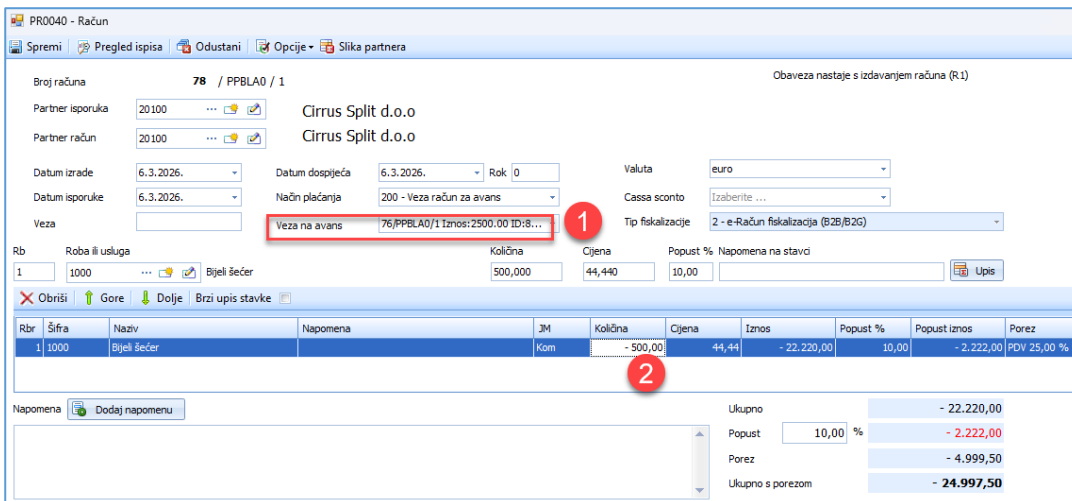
PR0040 - Račun

Spremi | Pregled ispisa | Odustani | Opcije | Slika partnera

Broj računa 78 / PPBLA0 / 1

Obaveza nastaje s izdavanjem računa (R1)

Partner isporuka 20100 Cirrus Split d.o.o

Partner račun 20100 Cirrus Split d.o.o

Datum izrade 6.3.2026.
Datum dospijeća 6.3.2026.
Rok 0
Valuta euro

Datum isporuke 6.3.2026.
Način plaćanja 200 - Veza račun za avans
Cassa sconto Izaberite ...

Veza
Veza na avans 76/PPBLA0/1 Iznos:2500.00 ID:8...
Tip fiskalizacije 2 - e-Račun fiskalizacija (B2B/B2G)

1

Rb 1
Roba ili usluga 1000 Bijeli šećer
Količina 500,000
Cijena 44,440
Popust % 10,00
Napomena na stavci
Upis

Obriši | Gore | Dolje | Brzi upis stavke

| Rbr | Šifra | Naziv | Napomena | JM | Količina | Cijena | Iznos | Popust % | Popust iznos | Porez |
|---|---|---|---|---|---|---|---|---|---|---|
| 1 | 1000 | Bijeli šećer | | Kom | - 500,00 | 44,44 | - 22.220,00 | 10,00 | - 2.222,00 | PDV 25,00 % |

2

Napomena Dodaj napomenu

Ukupno - 22.220,00
Popust 10,00 % - 2.222,00
Porez - 4.999,50
Ukupno s porezom - 24.997,50